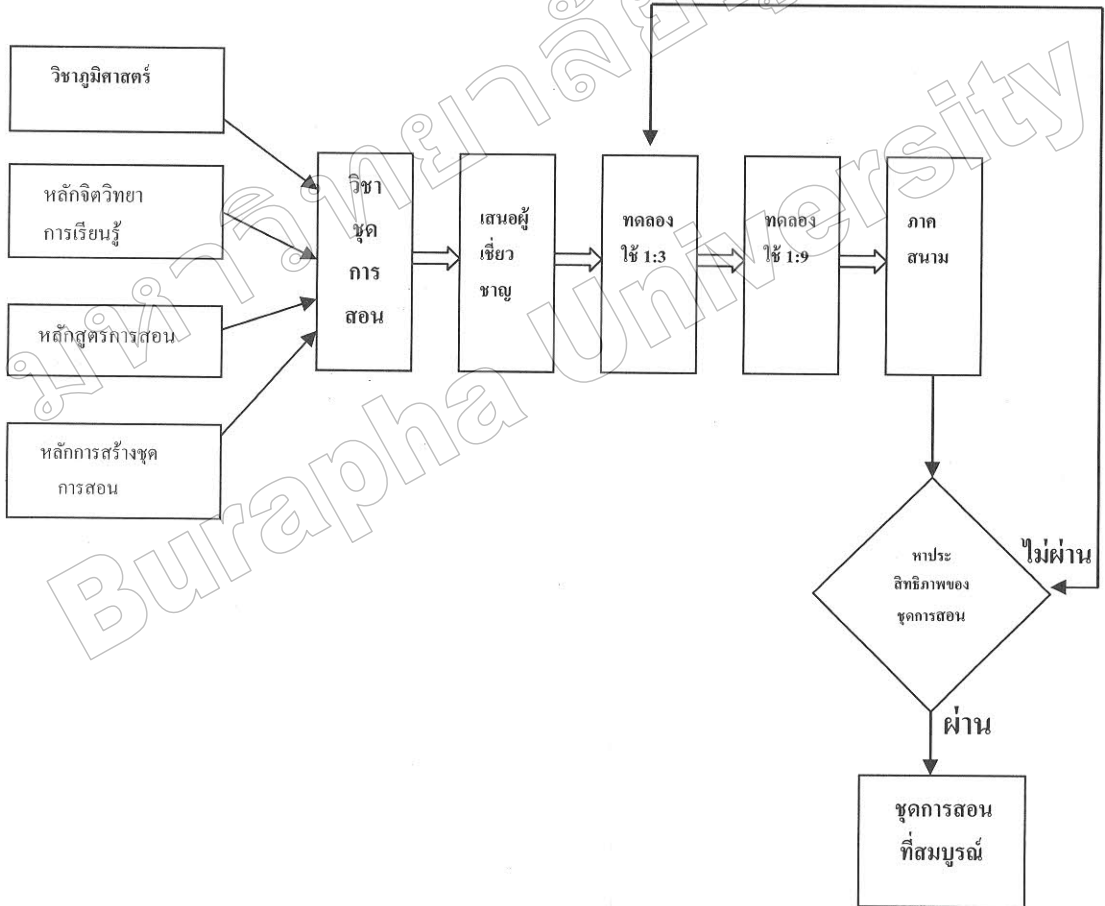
วิชาภูมิศาสตร์

หลักจิตวิทยา การเรียนรู้

หลักสูตรการสอน

หลักการสร้างชุด การสอน

วิชา ชุด การ สอน

เสนอผู้ เชี่ยว ชาญ

ทดลอง ใช้ 1:3

ทดลอง ใช้ 1:9

ภาค สนาม

หาประ สิทธิภาพของ ชุดการสอน

ไม่ผ่าน

ผ่าน

ชุดการสอน ที่สมบูรณ์

มหาวิทยาลัยบูรพา

Burapha University